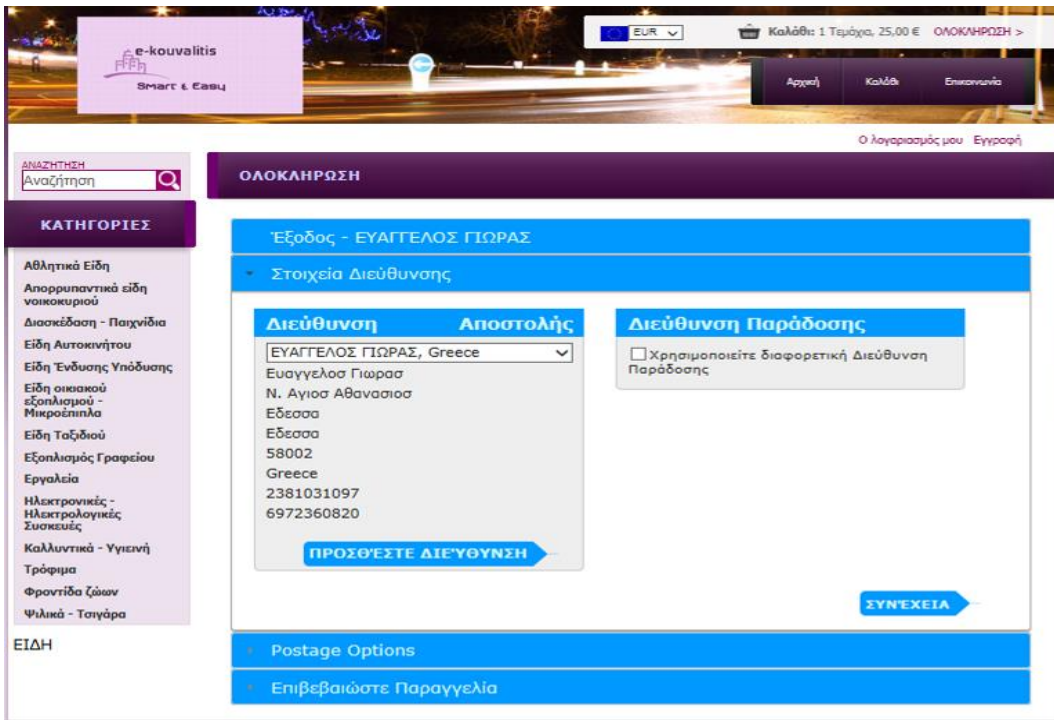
e-kouvalitis
Smart & Easy

EUR

Καλάθι: 1 Τεμάχια, 25,00 € ΟΛΟΚΛΗΡΩΣΗ >

Αρχική Καλάθι Επικοινωνία

Ο λογαριασμός μου Εγγραφή

ΑΝΑΖΗΤΗΣΗ
Αναζήτηση

ΚΑΤΗΓΟΡΙΕΣ

Αθλητικά Είδη
Απορρυπαντικά είδη νοικοκυριού
Διασκέδαση - Παιχνίδια
Είδη Αυτοκινήτου
Είδη Ένδυσης Υπόδυσης
Είδη οικιακού εξοπλισμού - Μικροέπιπλα
Είδη Ταξιδιού
Εξοπλισμός Γραφείου
Εργαλεία
Ηλεκτρονικές - Ηλεκτρολογικές Συσκευές
Καλλυντικά - Υγιεινή
Τρόφιμα
Φροντίδα ζώων
Ψιλικά - Τσιγάρα

ΕΙΔΗ

ΟΛΟΚΛΗΡΩΣΗ

Έξοδος - ΕΥΑΓΓΕΛΟΣ ΓΙΩΡΑΣ

Στοιχεία Διεύθυνσης

Διεύθυνση Αποστολής
ΕΥΑΓΓΕΛΟΣ ΓΙΩΡΑΣ, Greece
Ευαγγελος Γιωρασ
Ν. Αγιος Αθανασιοσ
Εδεσσα
Εδεσσα
58002
Greece
2381031097
6972360820

ΠΡΟΣΘΈΣΤΕ ΔΙΕΎΘΥΝΣΗ

Διεύθυνση Παράδοσης
Χρησιμοποιείτε διαφορετική Διεύθυνση Παράδοσης

ΣΥΝΈΧΕΙΑ

Postage Options

Επιβεβαιώστε Παραγγελία